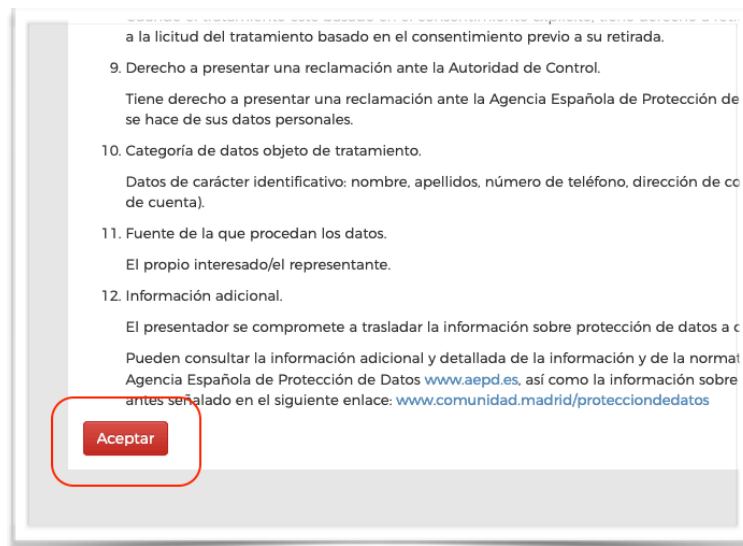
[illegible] a la licitud del tratamiento basado en el consentimiento previo a su retirada.

9. Derecho a presentar una reclamación ante la Autoridad de Control.

Tiene derecho a presentar una reclamación ante la Agencia Española de Protección de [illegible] se hace de sus datos personales.

10. Categoría de datos objeto de tratamiento.

Datos de carácter identificativo: nombre, apellidos, número de teléfono, dirección de co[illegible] de cuenta).

11. Fuente de la que procedan los datos.

El propio interesado/el representante.

12. Información adicional.

El presentador se compromete a trasladar la información sobre protección de datos a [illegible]

Pueden consultar la información adicional y detallada de la información y de la normat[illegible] Agencia Española de Protección de Datos www.aepd.es, así como la información sobre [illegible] antes señalado en el siguiente enlace: www.comunidad.madrid/protecciondedatos

Aceptar